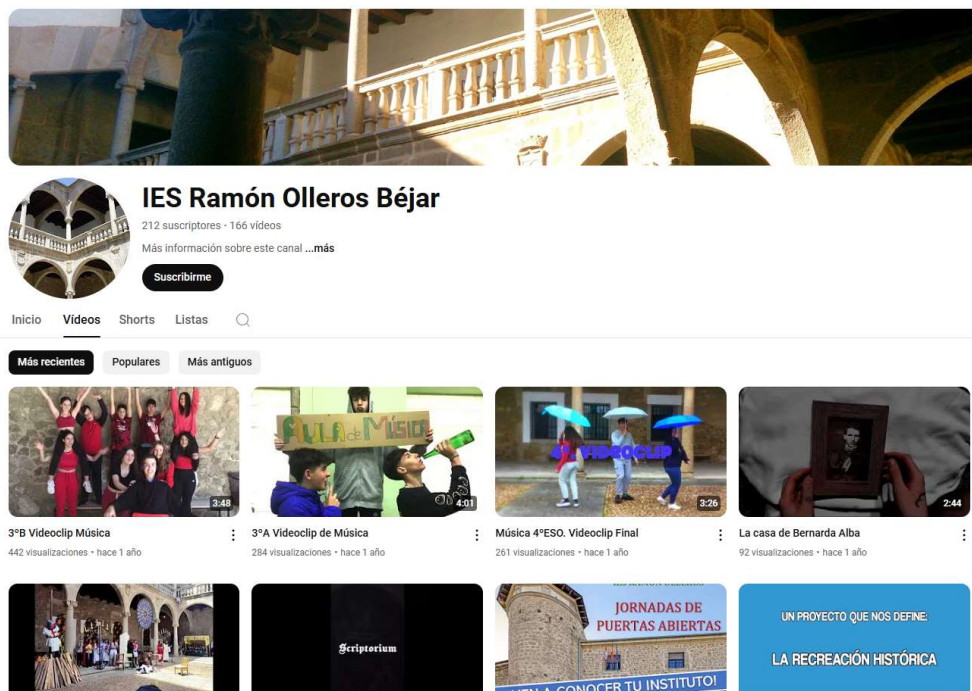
IES Ramón Olleros Béjar

212 suscriptores · 166 vídeos

Más información sobre este canal ...más

Suscribirme

Inicio Vídeos Shorts Listas

Más recientes Populares Más antiguos

3:48
3°B Videoclip Música
442 visualizaciones • hace 1 año

AULA de MÚSICA
4:01
3°A Videoclip de Música
284 visualizaciones • hace 1 año

4° VIDEOCLIP
3:26
Música 4°ESO. Videoclip Final
261 visualizaciones • hace 1 año

2:44
La casa de Bernarda Alba
92 visualizaciones • hace 1 año

Scriptorium

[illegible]
JORNADAS DE PUERTAS ABIERTAS
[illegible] A CONOCER TU INSTITUTO!

UN PROYECTO QUE NOS DEFINE:
LA RECREACIÓN HISTÓRICA